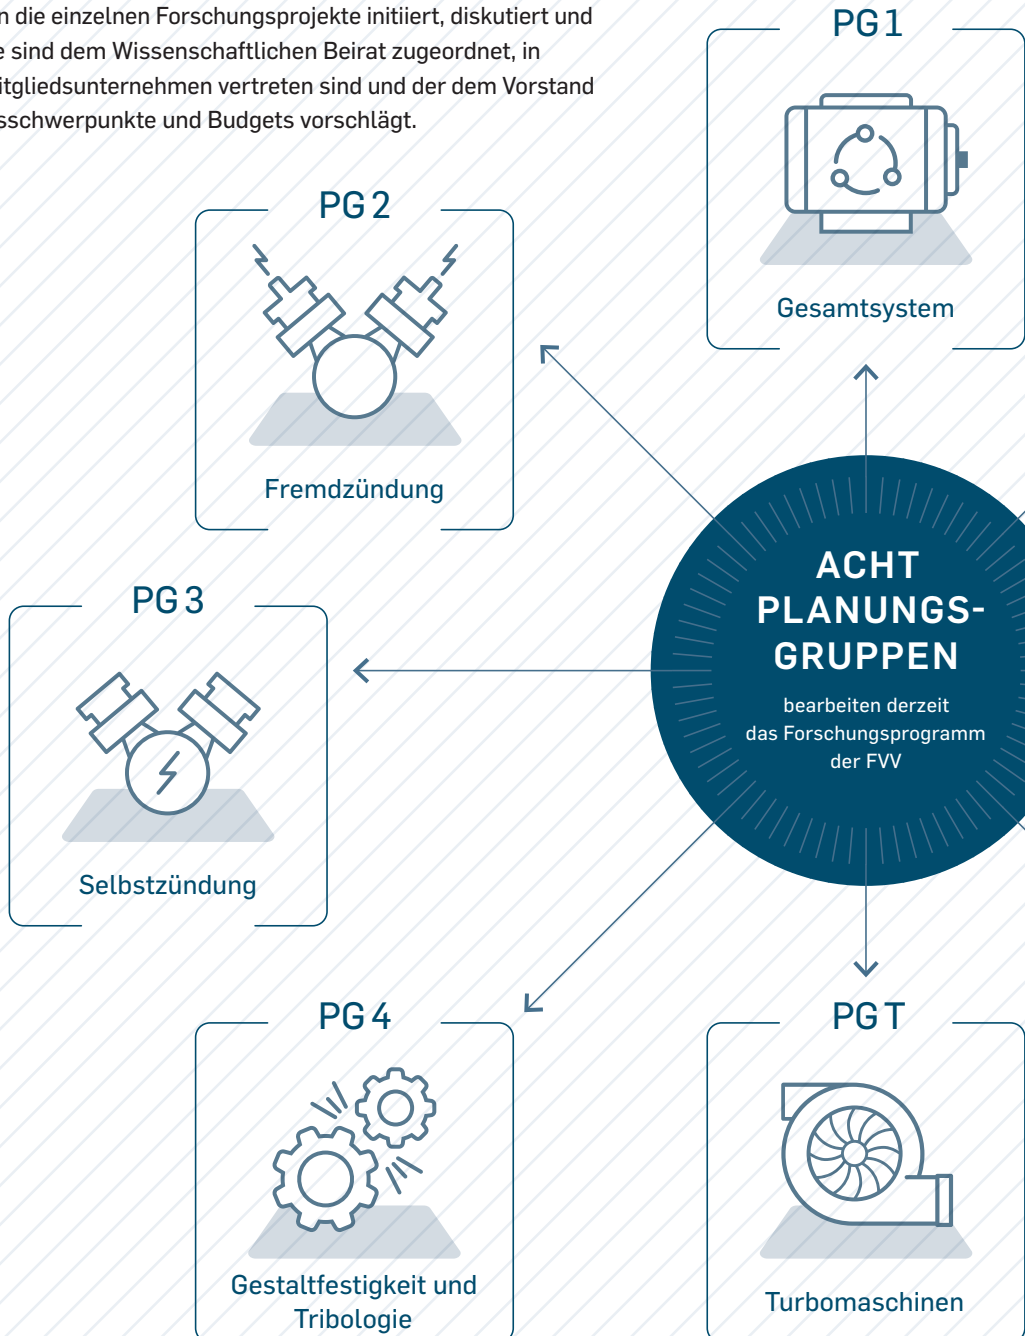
n die einzelnen Forschungsprojekte initiiert, diskutiert und e sind dem Wissenschaftlichen Beirat zugeordnet, in itgliedsunternehmen vertreten sind und der dem Vorstand sschwerpunkte und Budgets vorschlägt.

PG 1

Gesamtsystem

PG 2

Fremdzündung

PG 3

Selbstzündung

ACHT PLANUNGS-GRUPPEN

bearbeiten derzeit das Forschungsprogramm der FVV

PG 4

Gestaltfestigkeit und Tribologie

PG T

Turbomaschinen